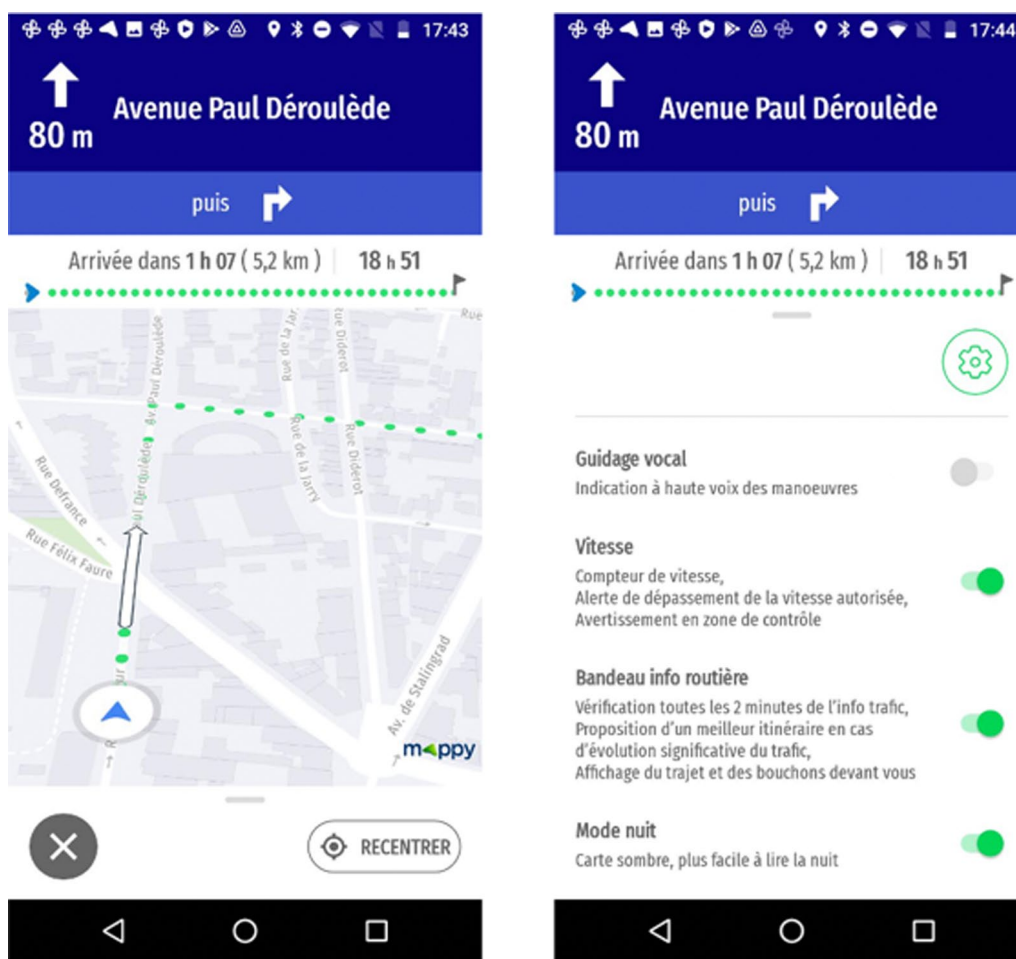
17:43

80 m
Avenue Paul Déroulède

puis

Arrivée dans 1 h 07 ( 5,2 km ) | 18 h 51

Av. Paul Déroulède
Rue de la Jarry
Rue Diderot
Rue de la Jarry
Rue Diderot
Rue
Rue Defrance
Rue Félix Faure
Av. de Stalingrad
mappy

RECENTRER

17:44

80 m
Avenue Paul Déroulède

puis

Arrivée dans 1 h 07 ( 5,2 km ) | 18 h 51

Guidage vocal
Indication à haute voix des manoeuvres

Vitesse
Compteur de vitesse,
Alerte de dépassement de la vitesse autorisée,
Avertissement en zone de contrôle

Bandeau info routière
Vérification toutes les 2 minutes de l'info trafic,
Proposition d'un meilleur itinéraire en cas d'évolution significative du trafic,
Affichage du trajet et des bouchons devant vous

Mode nuit
Carte sombre, plus facile à lire la nuit